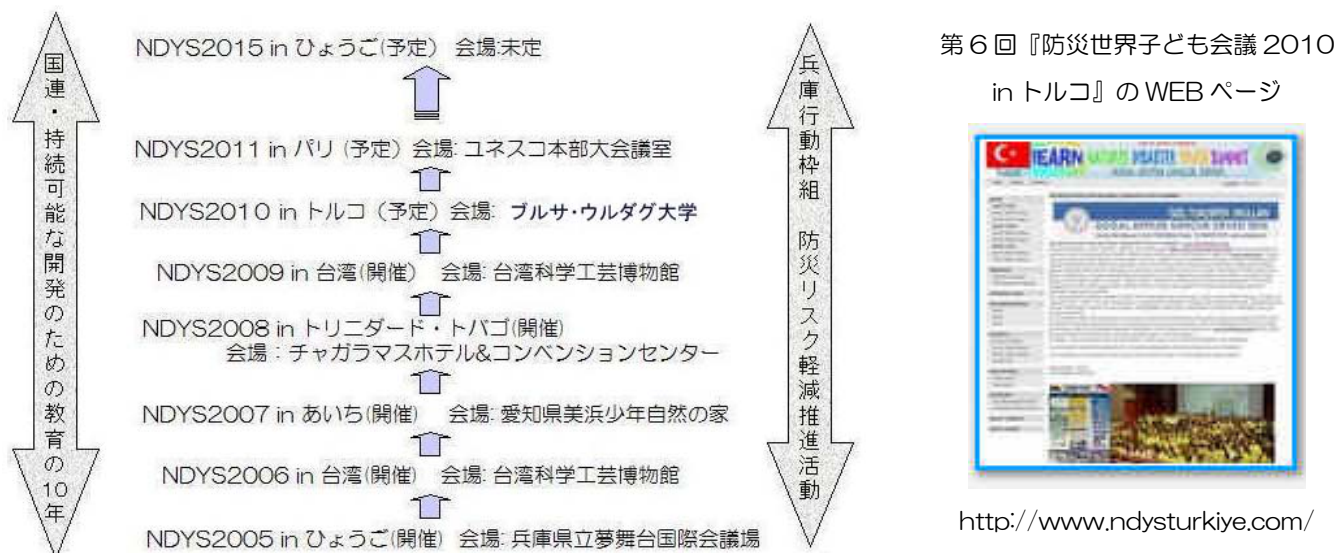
国連・持続可能な開発のための教育の10年

NDYS2015 in ひょうご(予定) 会場:未定

NDYS2011 in パリ (予定) 会場: ユネスコ本部大会議室

NDYS2010 in トルコ (予定) 会場: ブルサ・ウルダグ大学

NDYS2009 in 台湾(開催) 会場: 台湾科学工芸博物館

NDYS2008 in トリニダード・トバゴ(開催) 会場 : チャガラマスホテル&コンベンションセンター

NDYS2007 in あいち(開催) 会場: 愛知県美浜少年自然の家

NDYS2006 in 台湾(開催) 会場: 台湾科学工芸博物館

NDYS2005 in ひょうご(開催) 会場: 兵庫県立夢舞台国際会議場

兵庫行動枠組 防災リスク軽減推進活動

第6回『防災世界子ども会議 2010 in トルコ』の WEB ページ

IEARN NATURAL DISASTER YOUTH SUMMIT

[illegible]

http://www.ndysturkiye.com/